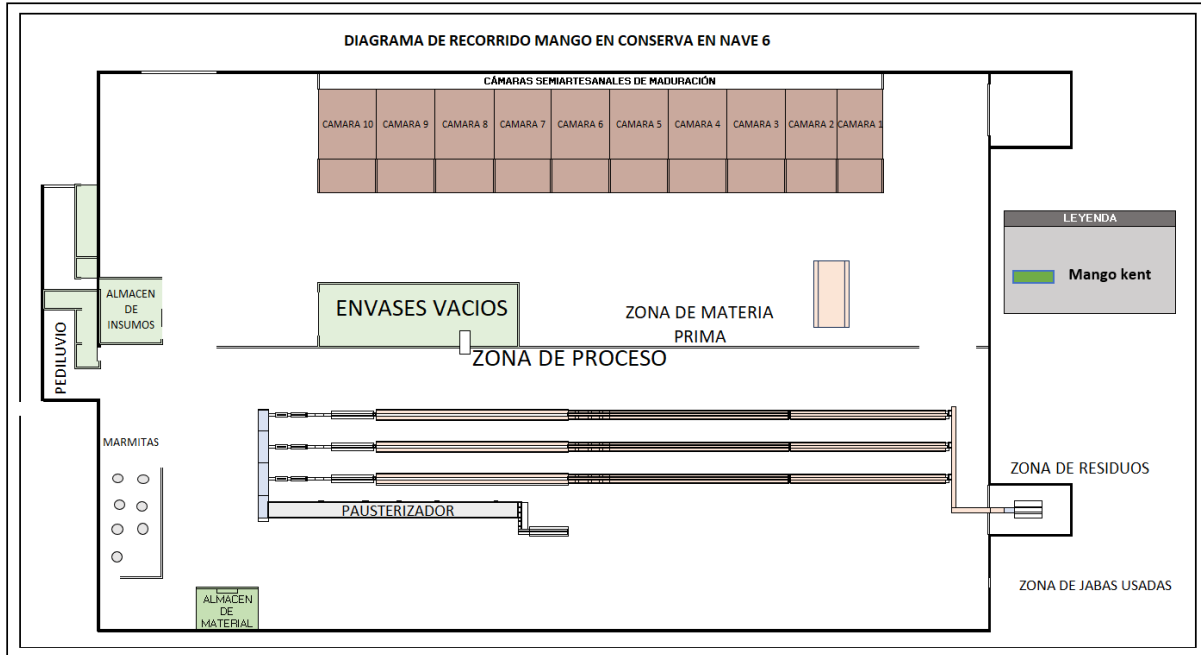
DIAGRAMA DE RECORRIDO MANGO EN CONSERVA EN NAVE 6

CÁMARAS SEMIARTESANALES DE MADURACIÓN

CAMARA 10 CAMARA 9 CAMARA 8 CAMARA 7 CAMARA 6 CAMARA 5 CAMARA 4 CAMARA 3 CAMARA 2 CAMARA 1

LEYENDA

Mango kent

ALMACEN DE INSUMOS

ENVASES VACIOS

ZONA DE MATERIA PRIMA

PEDILUVIO

ZONA DE PROCESO

MARMITAS

ZONA DE RESIDUOS

PAUSTERIZADOR

ZONA DE JABAS USADAS

ALMACEN DE MATERIAL